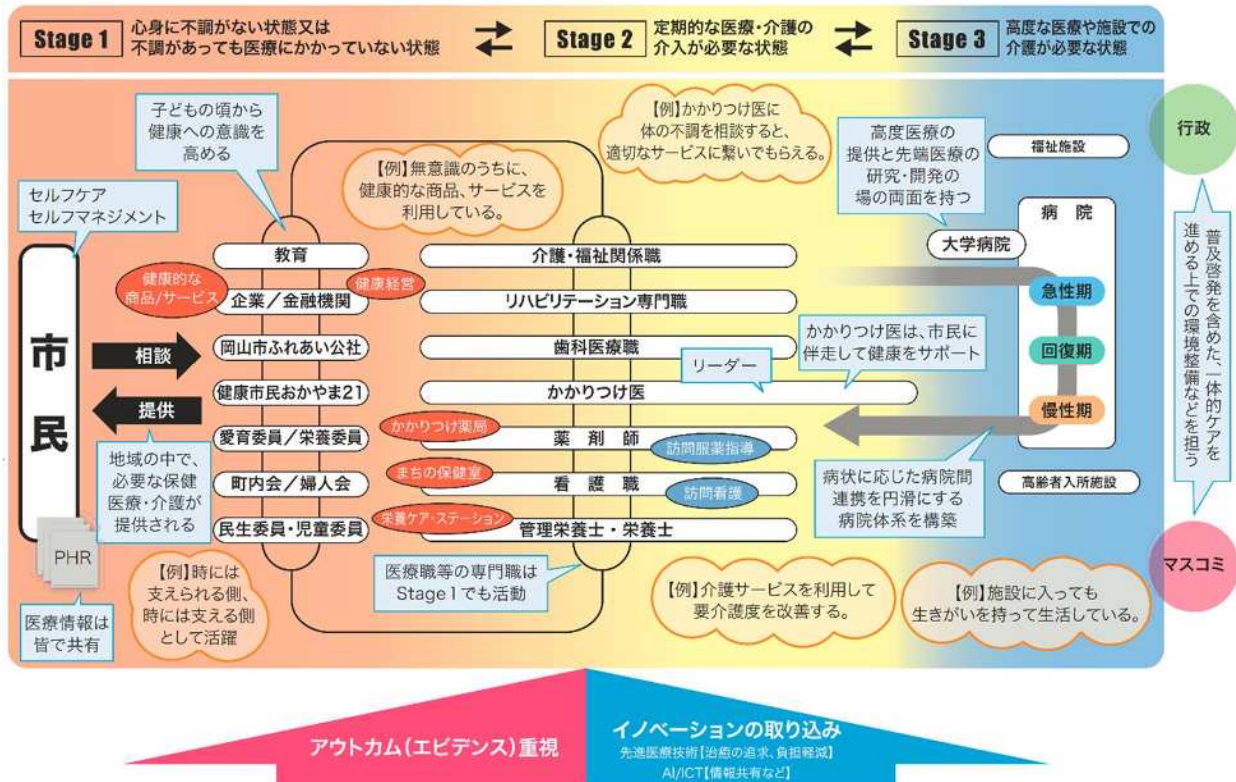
Stage 1 心身に不調がない状態又は不調があっても医療にかかっていない状態

Stage 2 定期的な医療・介護の介入が必要な状態

Stage 3 高度な医療や施設での介護が必要な状態

子どもの頃から健康への意識を高める

【例】無意識のうちに、健康的な商品、サービスを利用している。

【例】かかりつけ医に体の不調を相談すると、適切なサービスに繋いでもらえる。

高度医療の提供と先端医療の研究・開発の場の両面を持つ

福祉施設

行政

セルフケア
セルフマネジメント

病院

大学病院

普及啓発を含めた、一体的ケアを進める上での環境整備などを担う

市民

相談

提供

教育

健康的な商品/サービス

健康経営

企業/金融機関

岡山市ふれあい公社

健康市民おかやま21

愛育委員/栄養委員

町内会/婦人会

民生委員・児童委員

介護・福祉関係職

リハビリテーション専門職

歯科医療職

かかりつけ医

薬剤師

看護職

管理栄養士・栄養士

急性期

回復期

慢性期

かかりつけ医は、市民に伴走して健康をサポート

リーダー

かかりつけ薬局

訪問服薬指導

まちの保健室

訪問看護

栄養ケア・ステーション

地域の中で、必要な保健医療・介護が提供される

病状に応じた病院間連携を円滑にする病院体系を構築

高齢者入所施設

PHR

医療情報は皆で共有

【例】時には支えられる側、時には支える側として活躍

医療職等の専門職はStage 1でも活動

【例】介護サービスを利用して要介護度を改善する。

【例】施設に入っても生きがいを持って生活している。

マスコミ

アウトカム(エビデンス)重視

イノベーションの取り込み
先進医療技術【治癒の追求、負担軽減】
AI/ICT【情報共有など】